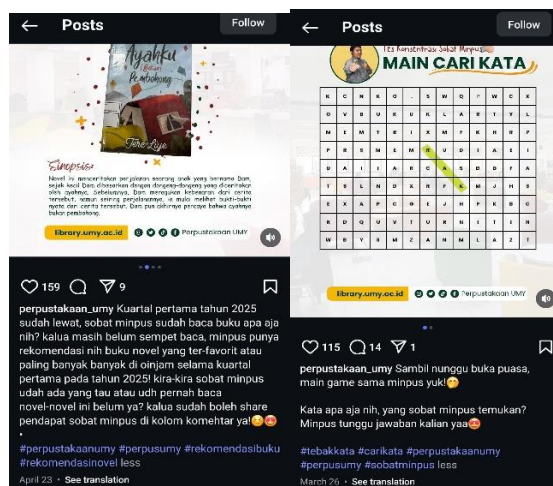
← Posts Follow

Ayahku (Bukan) Pembohong

Tere Liye

Sinopsis

Novel ini menceritakan perjalanan seorang anak yang bernama Dam, sejak kecil Dam dibesarkan dengan dongeng-dongeng yang diceritakan oleh ayahnya. Sebelumnya, Dam meragukan kebenaran dari cerita tersebut, namun seiring perjalanannya, ia mulai melihat bukti-bukti nyata dari cerita tersebut. Dam pun akhirnya percaya bahwa ayahnya bukan pembohong.

library.umy.ac.id Perpustakaan UMY

159 0 9

perpustakaan_umy Kuartal pertama tahun 2025 sudah lewat, sobat minpus sudah baca buku apa aja nih? kalua masih belum sempet baca, minpus punya rekomendasi nih buku novel yang ter-favorit atau paling banyak banyak di oinjam selama kuartal pertama pada tahun 2025! kira-kira sobat minpus udah ada yang tau atau udh pernah baca novel-novel ini belum ya? kalua sudah boleh share pendapat sobat minpus di kolom komentar ya!😊😍

#perpustakaanumy #perpusumy #rekomendasibuku #rekomendasinovel less

April 23 · See translation

← Posts Follow

Tes Konsentrasi Sobat Minpus

MAIN CARI KATA

| K | C | N | K | G | . | S | W | Q | P | W | C | K |
|---|---|---|---|---|---|---|---|---|---|---|---|---|
| O | V | B | U | K | U | L | A | R | T | Y | L | M |
| N | E | M | T | E | I | X | M | F | K | H | B | P |
| P | R | S | M | E | M | B | A | C | A | F | S | H |
| U | A | I | A | R | C | A | S | D | D | F | A | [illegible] |
| T | S | L | N | D | X | R | F | K | M | J | H | S |
| E | X | A | P | C | O | E | J | H | P | K | B | C |
| R | D | Q | U | T | U | R | N | E | T | I | N | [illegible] |
| W | B | Y | S | M | Z | A | H | M | L | A | Z | T |

library.umy.ac.id Perpustakaan UMY

115 14 1

perpustakaan_umy Sambil nunggu buka puasa, main game sama minpus yuk!😋

Kata apa aja nih, yang sobat minpus temukan? Minpus tunggu jawaban kalian yaa😍

#tebakkata #carikata #perpustakaanumy #perpusumy #sobatminpus less

March 26 · See translation